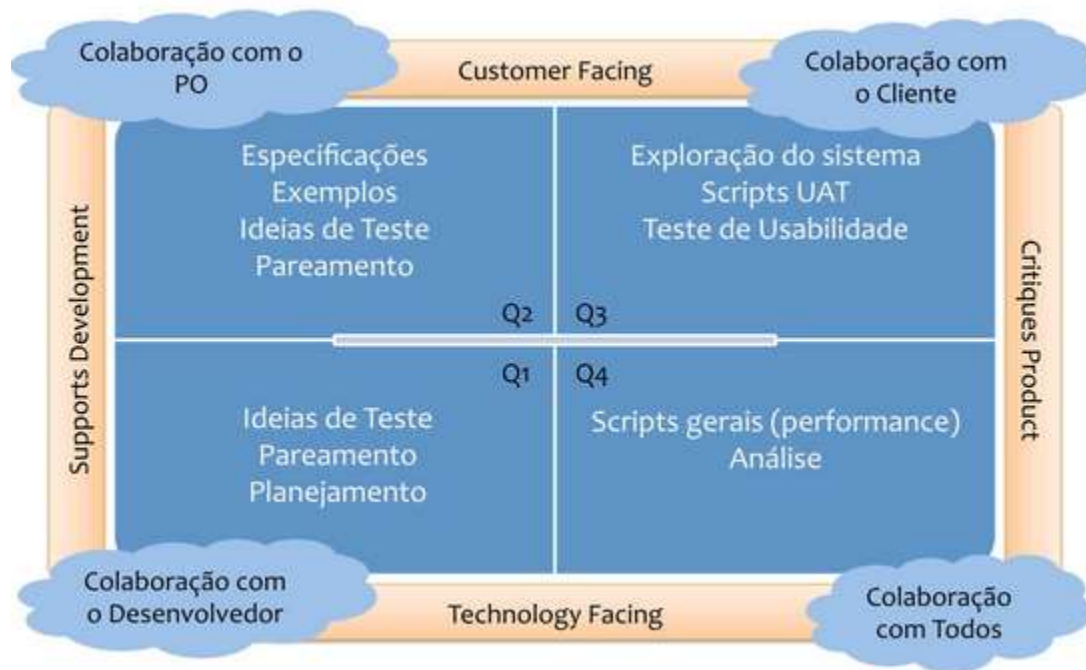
Colaboração com o PO

Customer Facing

Colaboração com o Cliente

Supports Development

Especificações
Exemplos
Ideias de Teste
Pareamento

Q2

Exploração do sistema
Scripts UAT
Teste de Usabilidade

Q3

Critiques Product

Q1

Ideias de Teste
Pareamento
Planejamento

Q4

Scripts gerais (performance)
Análise

Colaboração com o Desenvolvedor

Technology Facing

Colaboração com Todos